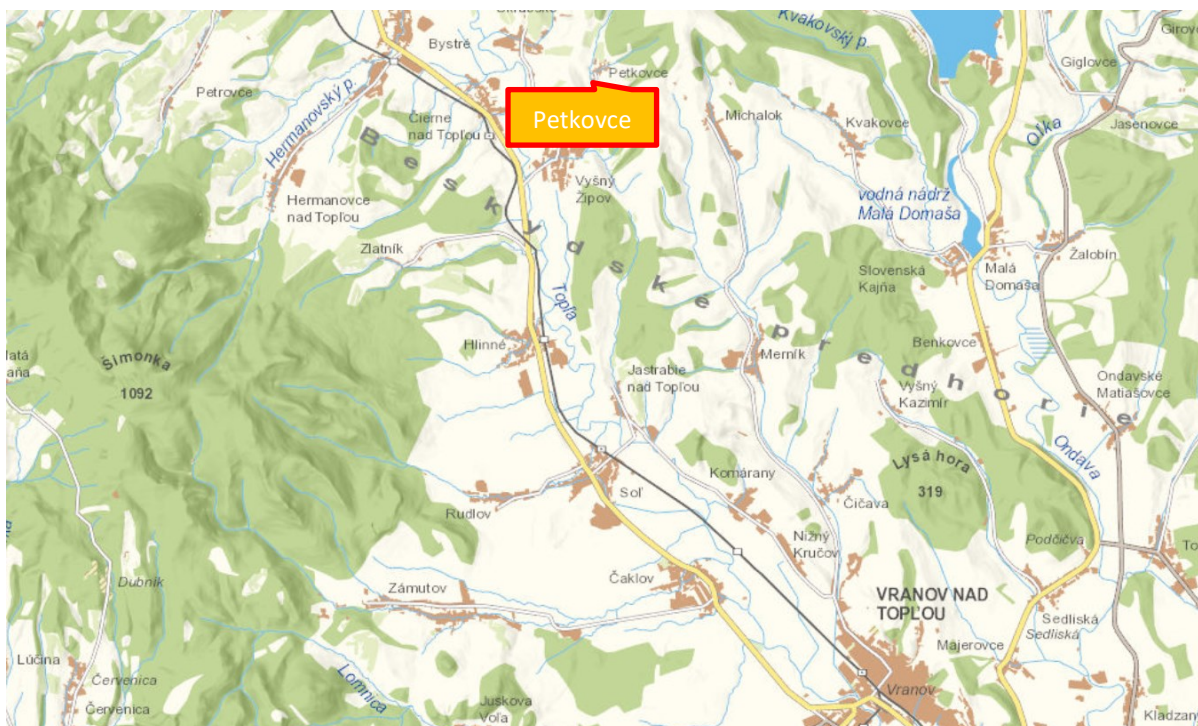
Bystré
Kvakovský p.
Girov
Petkovce
Giglovce
Petrovce
Petkovce
Hermanovský p.
Čierne nad Topľou
Michalok
Kvakovce
Jasenovce
Oľka
Beskydské predhorie
Vyšný Žipov
vodná nádrž Malá Domaša
Hermanovce nad Topľou
Zlatník
Slovenská Kajňa
Malá Domaša
Žalobín
Topľa
Šimonka
1092
Hlinné
Jastrabie nad Topľou
Merník
Benkovce
Vyšný Kazimír
Ondavské Matiašovce
Ondava
Lysá hora
319
Komárany
Soľ
Čičava
Rudlov
Nižný Kručov
Podčičva
Dubník
Zámutov
Čaklov
VRANOV NAD TOPĽOU
Sedliská
Sedliská
Majerovce
Lúčina
Červenica
Červenica
Lomnica
Juskova Voľa
Vranov
Kladzan